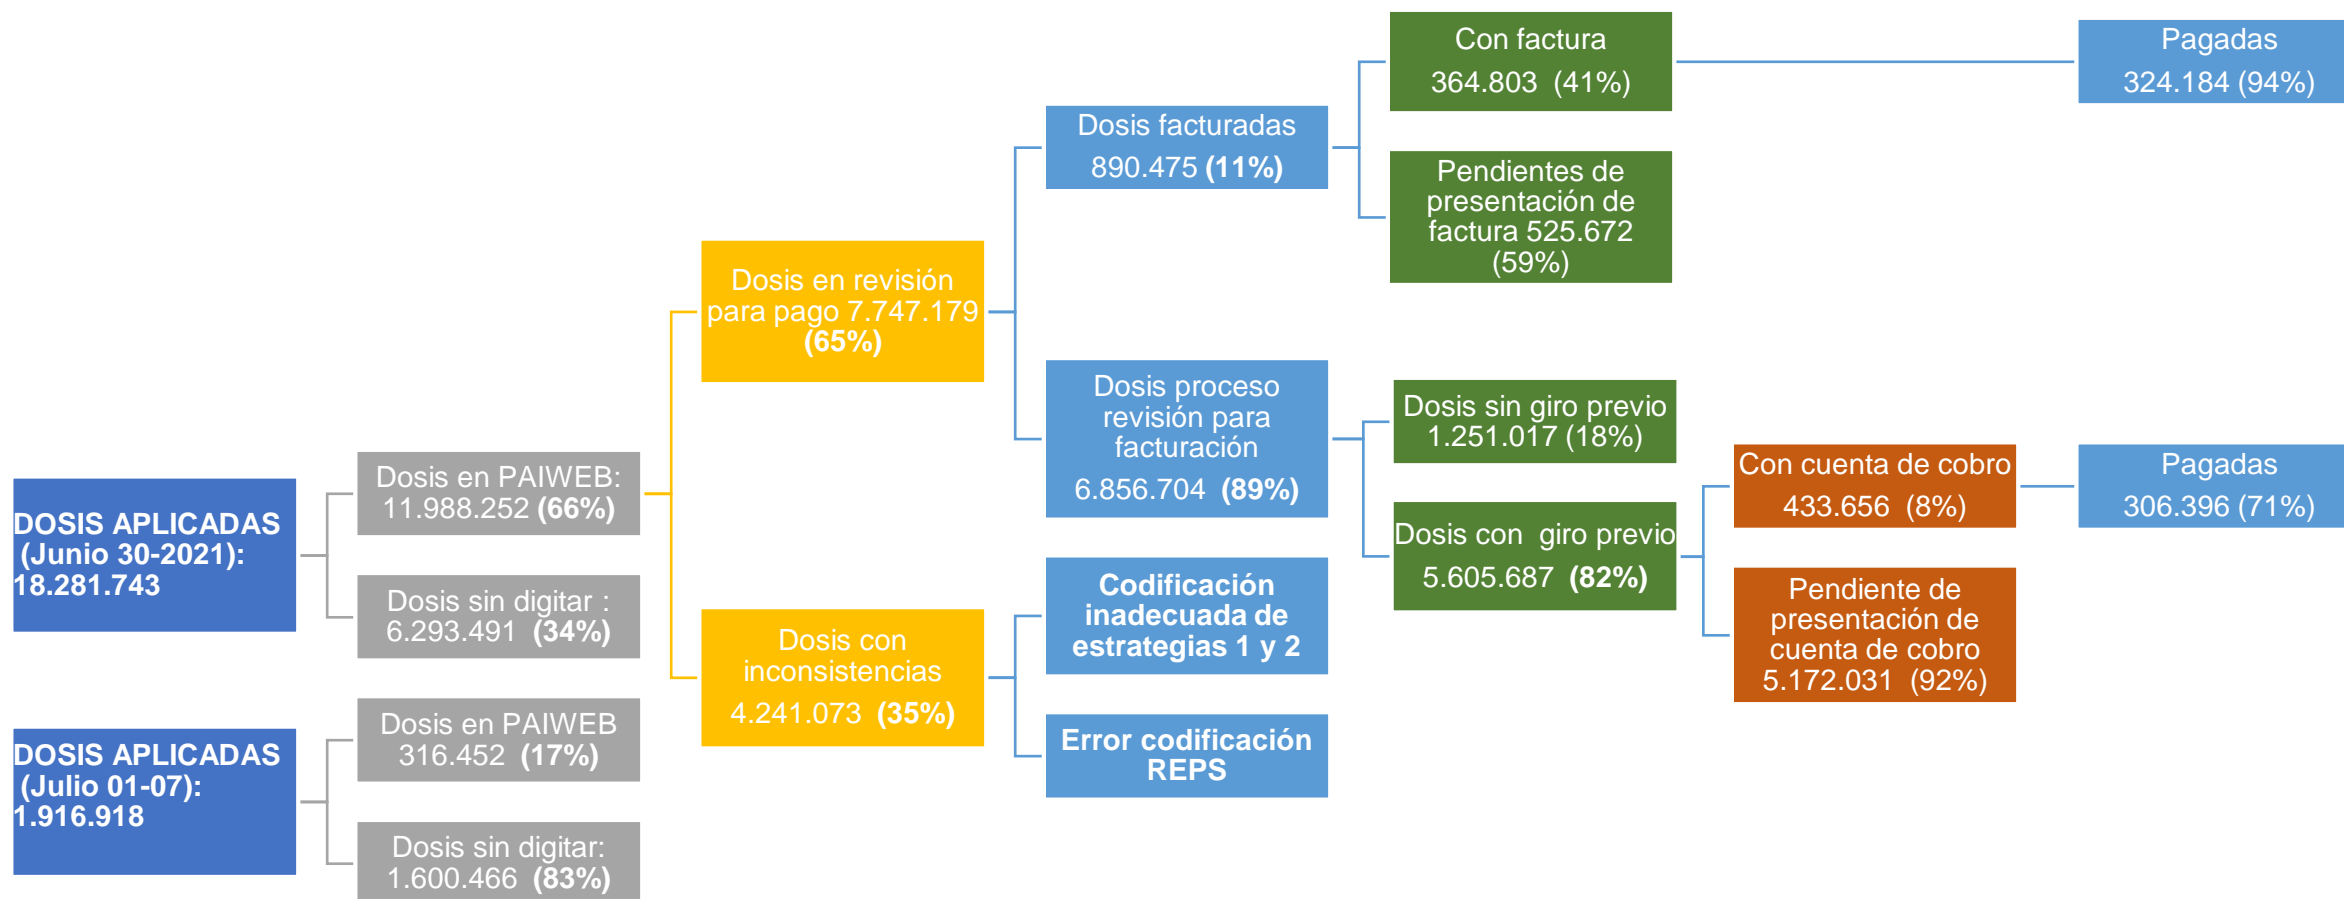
DOSIS APLICADAS (Junio 30-2021): 18.281.743

Dosis en PAIWEB: 11.988.252 (66%)

Dosis sin digitar : 6.293.491 (34%)

Dosis en revisión para pago 7.747.179 (65%)

Dosis con inconsistencias 4.241.073 (35%)

Dosis facturadas 890.475 (11%)

Dosis proceso revisión para facturación 6.856.704 (89%)

Codificación inadecuada de estrategias 1 y 2

Error codificación REPS

Con factura 364.803 (41%)

Pendientes de presentación de factura 525.672 (59%)

Pagadas 324.184 (94%)

Dosis sin giro previo 1.251.017 (18%)

Dosis con giro previo 5.605.687 (82%)

Con cuenta de cobro 433.656 (8%)

Pendiente de presentación de cuenta de cobro 5.172.031 (92%)

Pagadas 306.396 (71%)

DOSIS APLICADAS (Julio 01-07): 1.916.918

Dosis en PAIWEB 316.452 (17%)

Dosis sin digitar: 1.600.466 (83%)